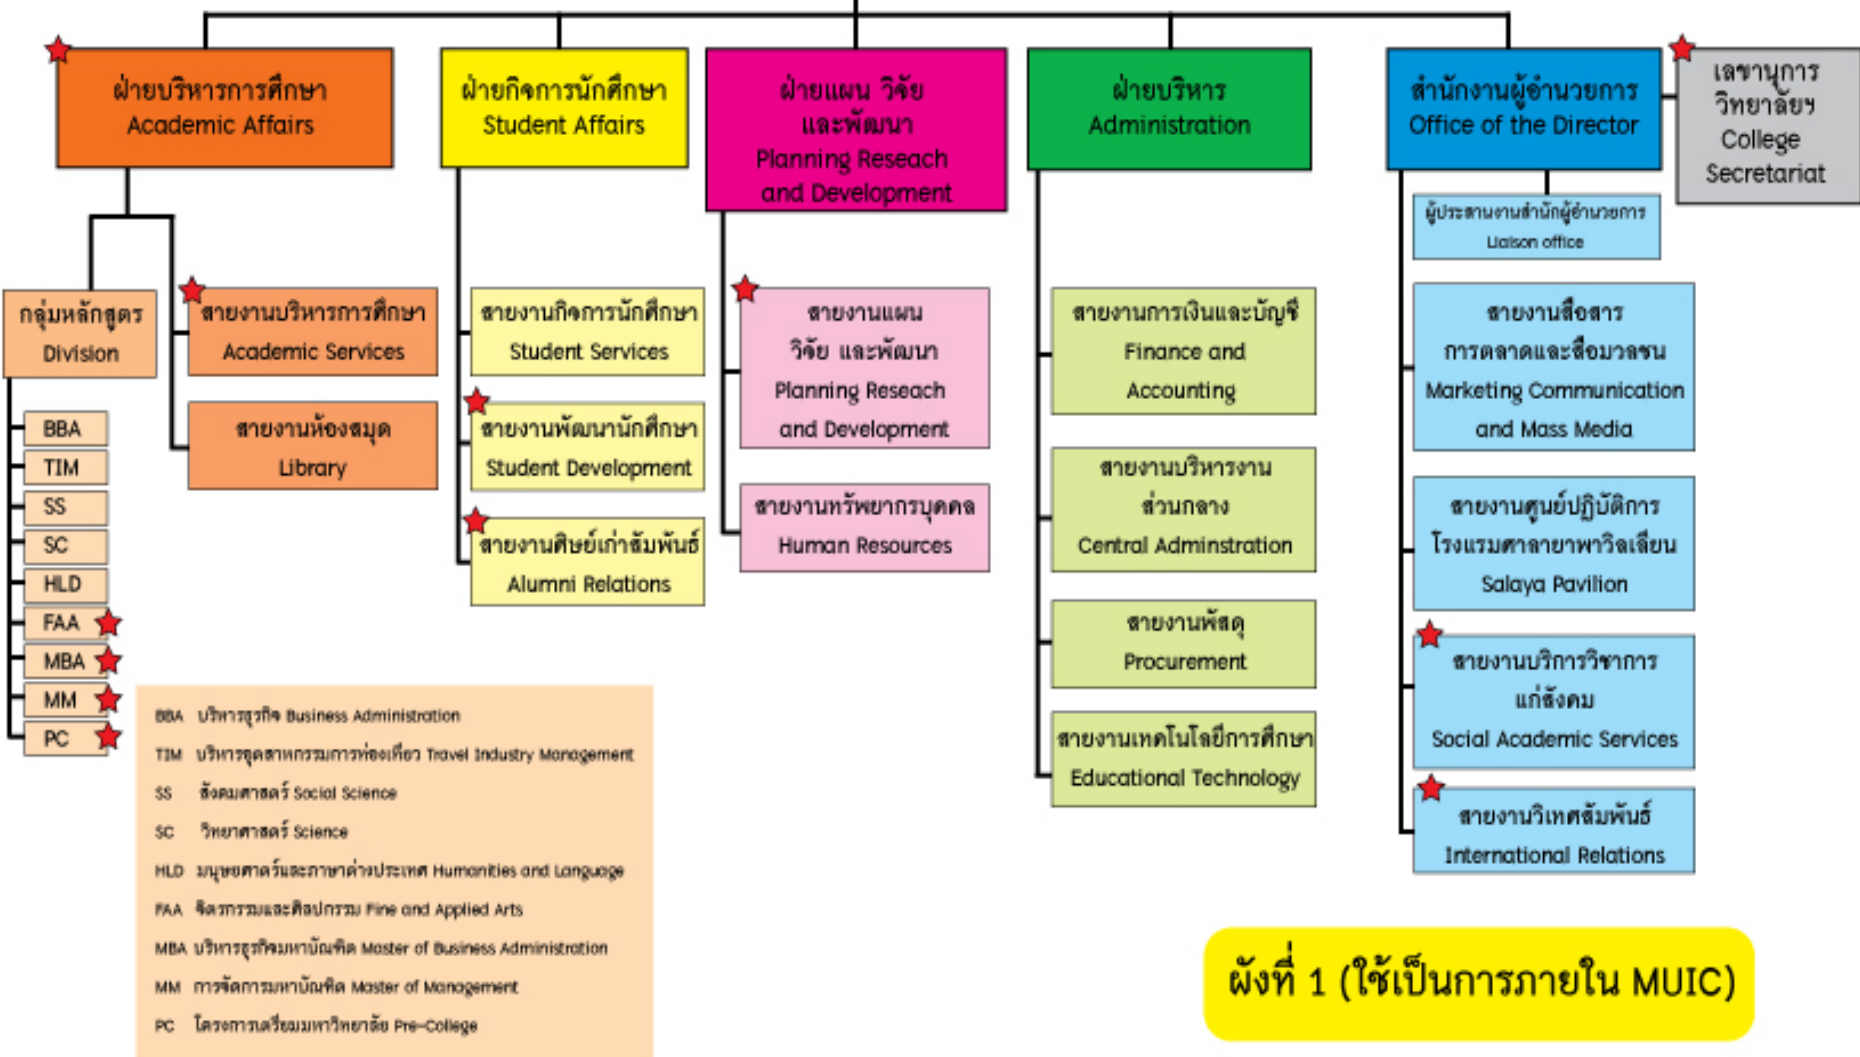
ฝ่ายบริหารการศึกษา
Academic Affairs

ฝ่ายกิจการนักศึกษา
Student Affairs

ฝ่ายแผน วิจัย และพัฒนา
Planning Reseach and Development

ฝ่ายบริหาร
Administration

สำนักงานผู้อำนวยการ
Office of the Director

เลขานุการวิทยาลัยฯ
College Secretariat

กลุ่มหลักสูตร
Division

BBA
TIM
SS
SC
HLD
FAA
MBA
MM
PC

สายงานบริหารการศึกษา
Academic Services

สายงานห้องสมุด
Library

สายงานกิจการนักศึกษา
Student Services

สายงานพัฒนานักศึกษา
Student Development

สายงานศิษย์เก่าสัมพันธ์
Alumni Relations

สายงานแผน วิจัย และพัฒนา
Planning Reseach and Development

สายงานทรัพยากรบุคคล
Human Resources

สายงานการเงินและบัญชี
Finance and Accounting

สายงานบริหารงานส่วนกลาง
Central Adminstration

สายงานพัสดุ
Procurement

สายงานเทคโนโลยีการศึกษา
Educational Technology

ผู้ประสานงานสำนักผู้อำนวยการ
Liaison office

สายงานสื่อสารการตลาดและสื่อมวลชน
Marketing Communication and Mass Media

สายงานศูนย์ปฏิบัติการโรงแรมศาลายาพาวิลเลียน
Salaya Pavilion

สายงานบริการวิชาการแก่สังคม
Social Academic Services

สายงานวิเทศสัมพันธ์
International Relations

BBA บริหารธุรกิจ Business Administration
TIM บริหารอุตสาหกรรมการท่องเที่ยว Travel Industry Management
SS สังคมศาสตร์ Social Science
SC วิทยาศาสตร์ Science
HLD มนุษยศาสตร์และภาษาต่างประเทศ Humanities and Language
FAA จิตรกรรมและศิลปกรรม Fine and Applied Arts
MBA บริหารธุรกิจมหาบัณฑิต Master of Business Administration
MM การจัดการมหาบัณฑิต Master of Management
PC โครงการเตรียมมหาวิทยาลัย Pre-College

ผังที่ 1 (ใช้เป็นการภายใน MUIC)